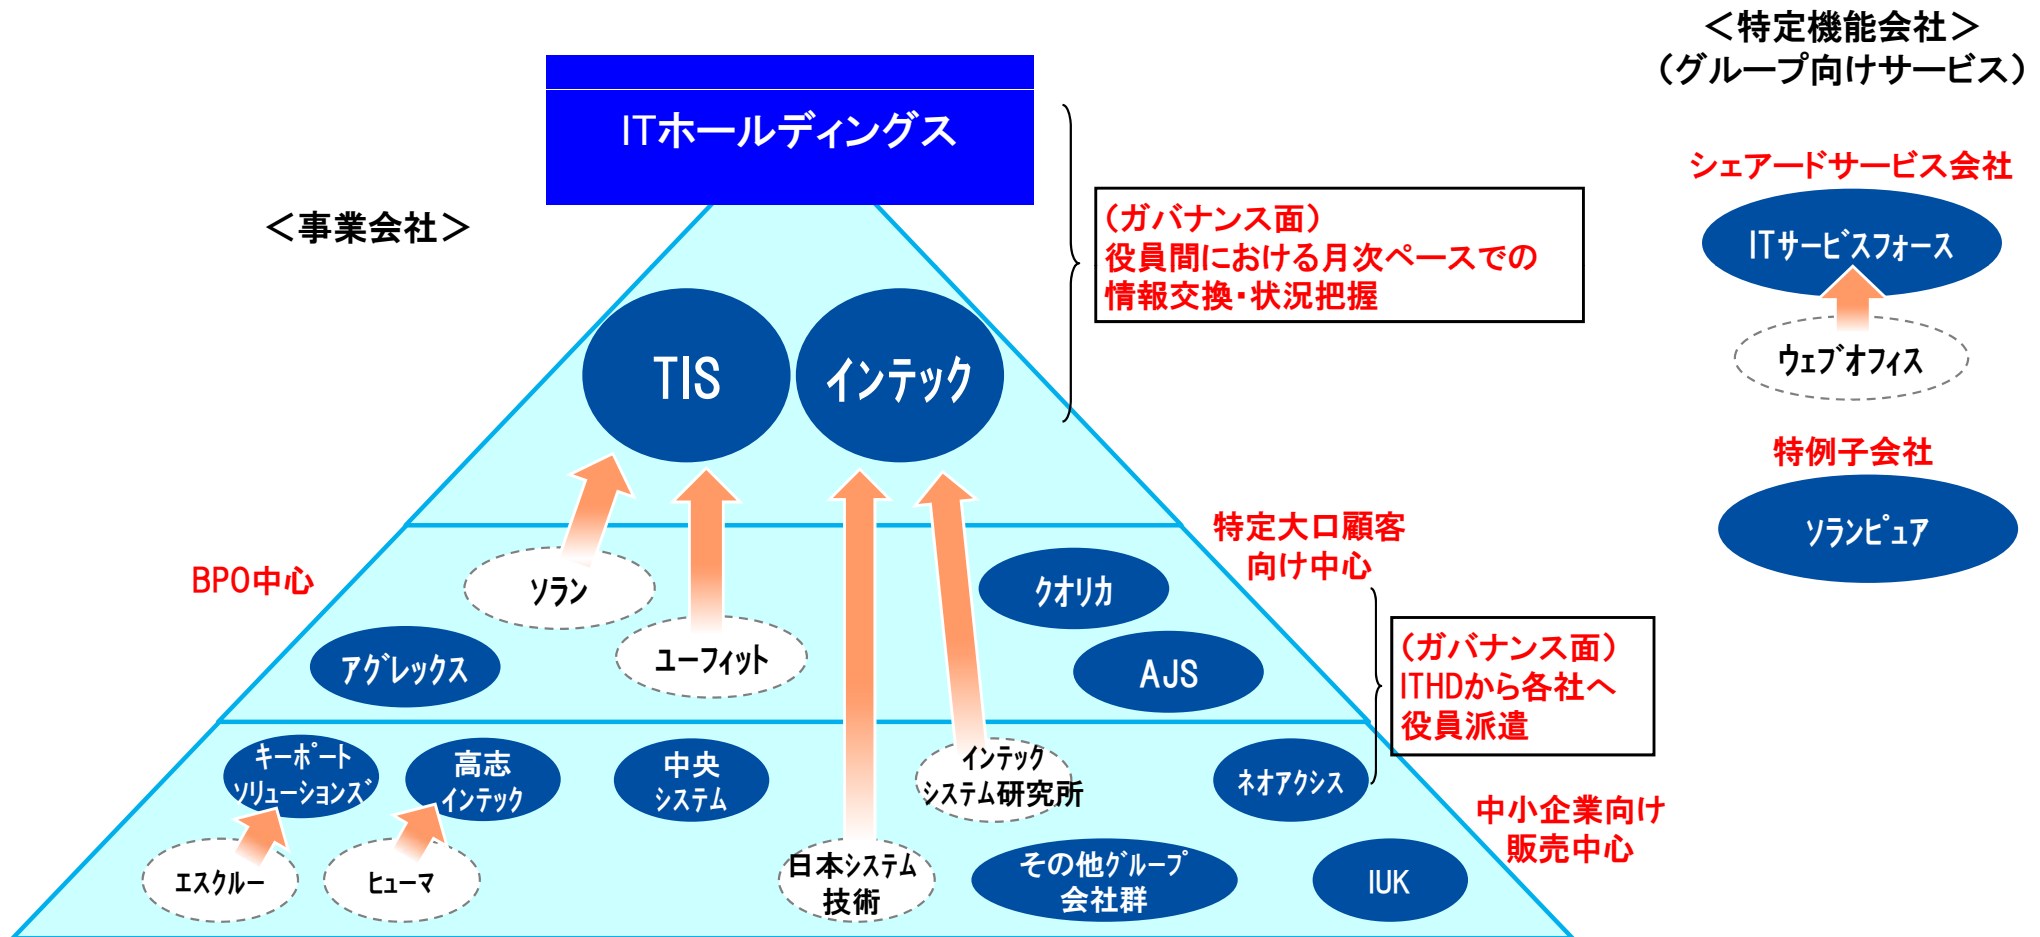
＜特定機能会社＞
（グループ向けサービス）

ITホールディングス

＜事業会社＞

（ガバナンス面）
役員間における月次ベースでの
情報交換・状況把握

シェアードサービス会社
ITサービスフォース
ウェブオフィス

特例子会社
ソランピュア

TIS
インテック

BPO中心
ソラン
ユーフィット
アグレックス

特定大口顧客
向け中心
クオリカ
AJS

（ガバナンス面）
ITHDから各社へ
役員派遣

キーポート
ソリューションズ
高志
インテック
中央
システム
インテック
システム研究所
ネオアクシス
中小企業向け
販売中心
エスクルー
ヒューマ
日本システム
技術
その他グループ
会社群
IUK